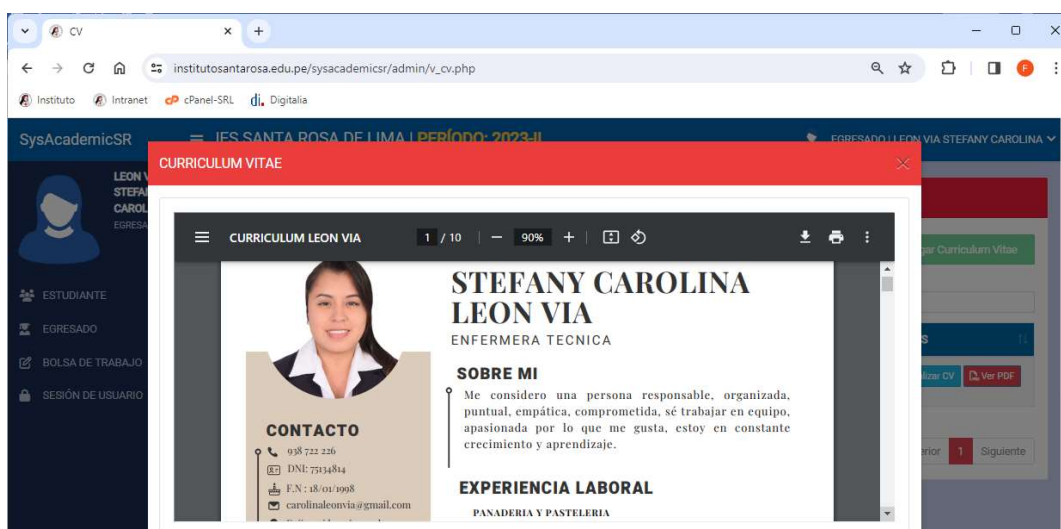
CV
institutosantarosa.edu.pe/sysacademicsr/admin/v_cv.php
Instituto Intranet cPanel-SRL Digitalia
SysAcademicSR
IES SANTA ROSA DE LIMA | PERÍODO: 2023-II
EGRESADO | LEON VIA STEFANY CAROLINA
LEON V
STEFA
CAROL
EGRESA
ESTUDIANTE
EGRESADO
BOLSA DE TRABAJO
SESIÓN DE USUARIO
CURRICULUM VITAE
CURRICULUM LEON VIA 1 / 10 90%
STEFANY CAROLINA LEON VIA
ENFERMERA TECNICA
SOBRE MI
Me considero una persona responsable, organizada, puntual, empática, comprometida, sé trabajar en equipo, apasionada por lo que me gusta, estoy en constante crecimiento y aprendizaje.
CONTACTO
938 722 226
DNI: 75134814
F.N : 18/01/1998
carolinaleonvia@gmail.com
EXPERIENCIA LABORAL
PANADERIA Y PASTELERIA
gar Curriculum Vitae
lizar CV
Ver PDF
rior 1 Siguiente